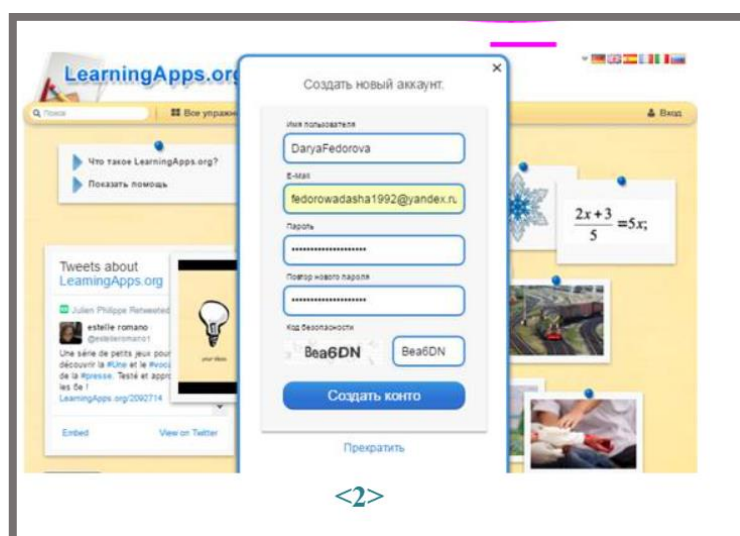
LearningApps.org

Поиск

Все упражн

Вход

Что такое LearningApps.org?

Показать помощь

Tweets about LearningApps.org

Julien Philippe Retweeted

estelle romano

@estelleromano1

Une série de petits jeux pour découvrir la #Une et le #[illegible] de la #presse. Testé et appr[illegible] les 6e !

LearningApps.org/2092714

Embed

View on Twitter

your ideas

$\frac{2x+3}{5}=5x;$

Создать новый аккаунт.

×

Имя пользователя

DaryaFedorova

E-Mail

fedorowadasha1992@yandex.ru

Пароль

••••••••••••••••••••

Повтор нового пароля

••••••••••••••••••••

Код безопасности

Bea6DN

Bea6DN

Создать конто

Прекратить

<2>